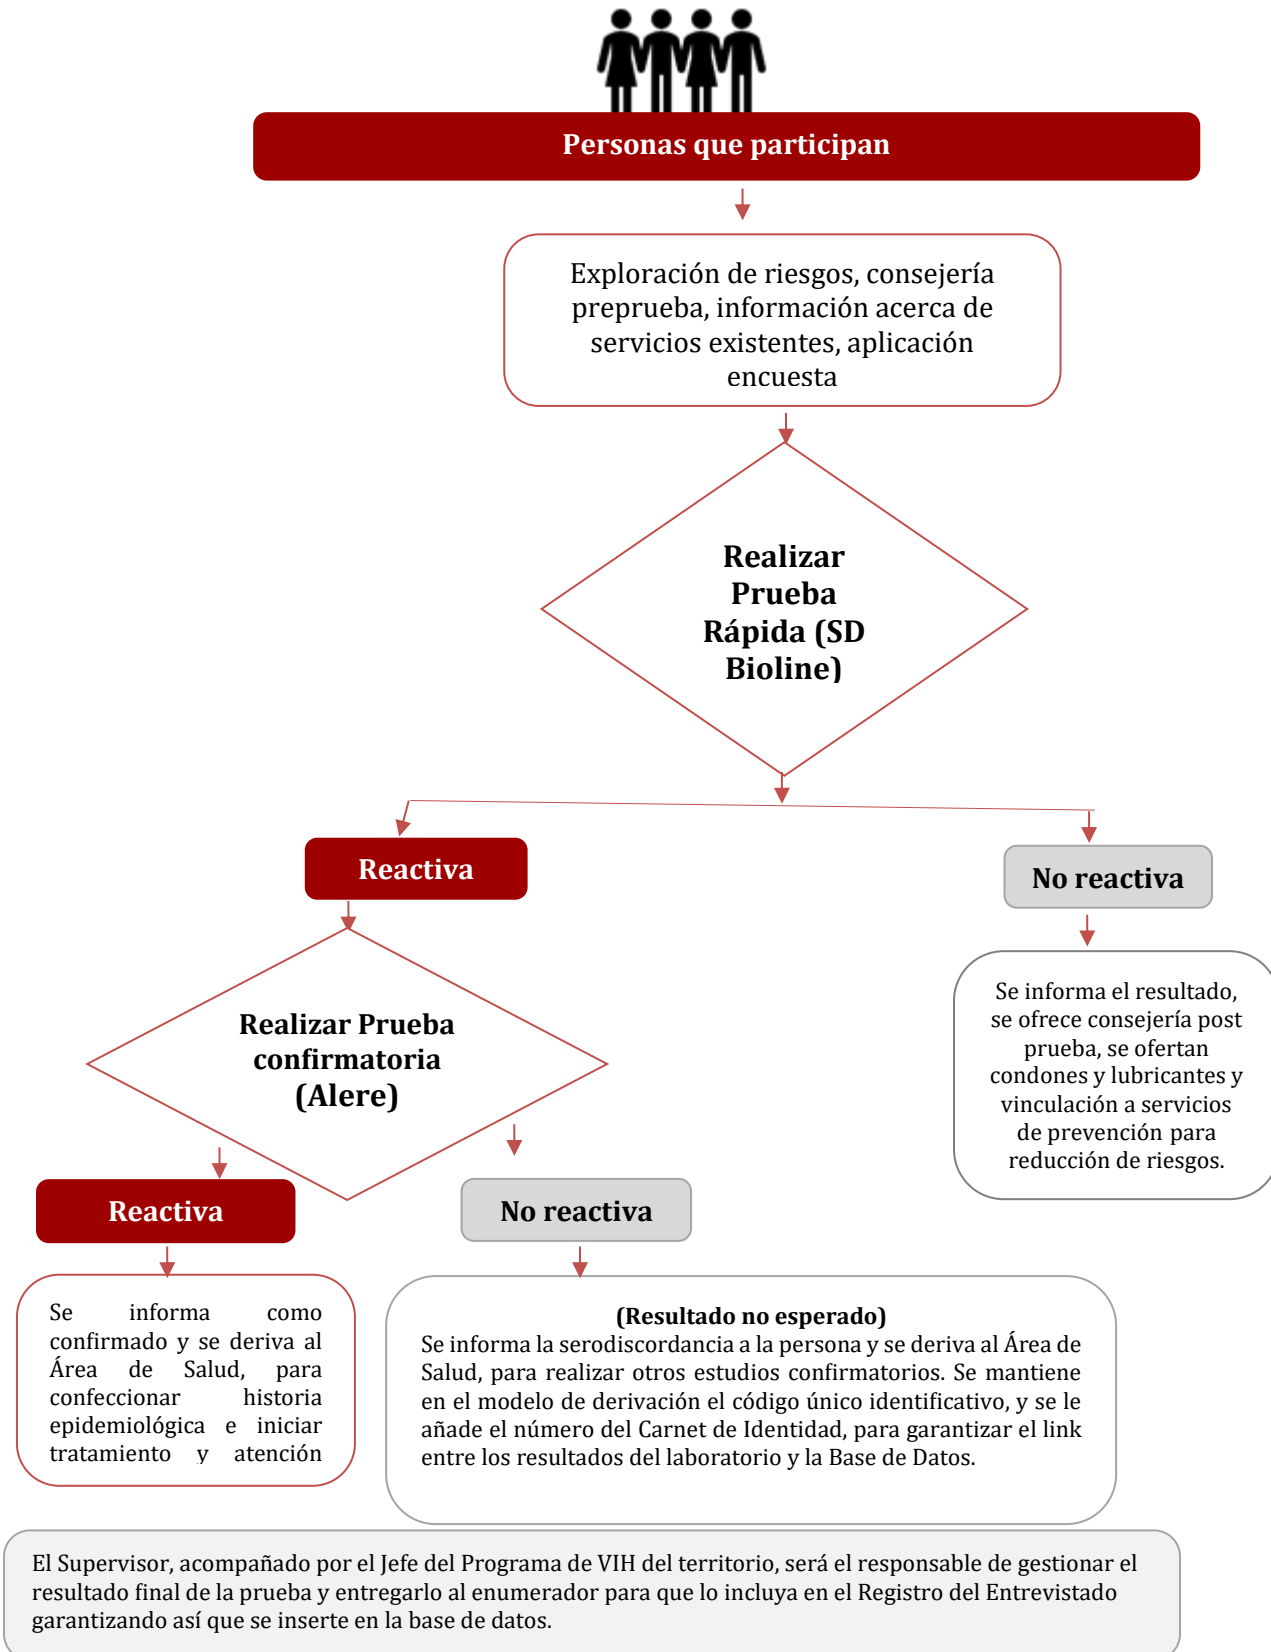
Personas que participan

Exploración de riesgos, consejería preprueba, información acerca de servicios existentes, aplicación encuesta

Realizar Prueba Rápida (SD Bioline)

Reactiva

No reactiva

Se informa el resultado, se ofrece consejería post prueba, se ofertan condones y lubricantes y vinculación a servicios de prevención para reducción de riesgos.

Realizar Prueba confirmatoria (Alere)

Reactiva

No reactiva

Se informa como confirmado y se deriva al Área de Salud, para confeccionar historia epidemiológica e iniciar tratamiento y atención

(Resultado no esperado)
Se informa la serodiscordancia a la persona y se deriva al Área de Salud, para realizar otros estudios confirmatorios. Se mantiene en el modelo de derivación el código único identificativo, y se le añade el número del Carnet de Identidad, para garantizar el link entre los resultados del laboratorio y la Base de Datos.

El Supervisor, acompañado por el Jefe del Programa de VIH del territorio, será el responsable de gestionar el resultado final de la prueba y entregarlo al enumerador para que lo incluya en el Registro del Entrevistado garantizando así que se inserte en la base de datos.